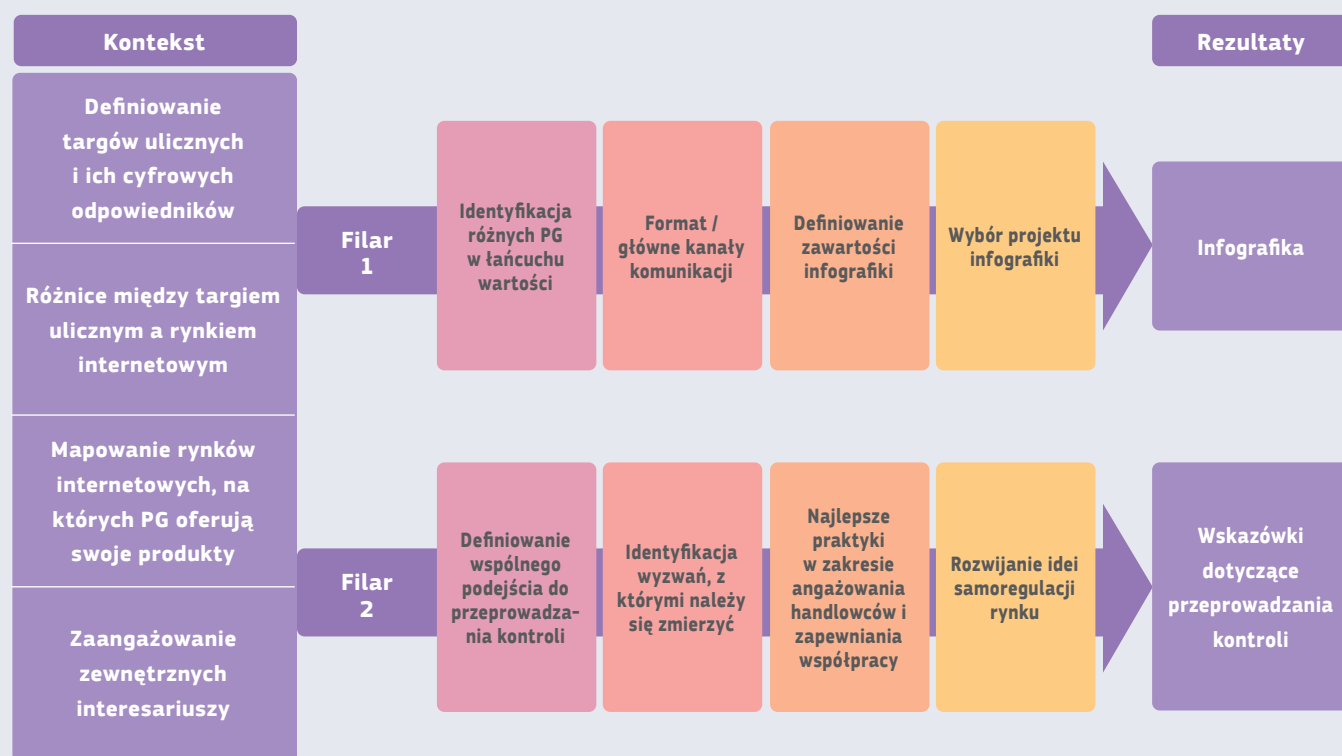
Kontekst

Definiowanie targów ulicznych i ich cyfrowych odpowiedników

Różnice między targiem ulicznym a rynkiem internetowym

Mapowanie rynków internetowych, na których PG oferują swoje produkty

Zaangażowanie zewnętrznych interesariuszy

Filar 1

Identyfikacja różnych PG w łańcuchu wartości

Format / główne kanały komunikacji

Definiowanie zawartości infografiki

Wybór projektu infografiki

Filar 2

Definiowanie wspólnego podejścia do przeprowadzania kontroli

Identyfikacja wyzwań, z którymi należy się zmierzyć

Najlepsze praktyki w zakresie angażowania handlowców i zapewniania współpracy

Rozwijanie idei samoregulacji rynku

Rezultaty

Infografika

Wskazówki dotyczące przeprowadzania kontroli